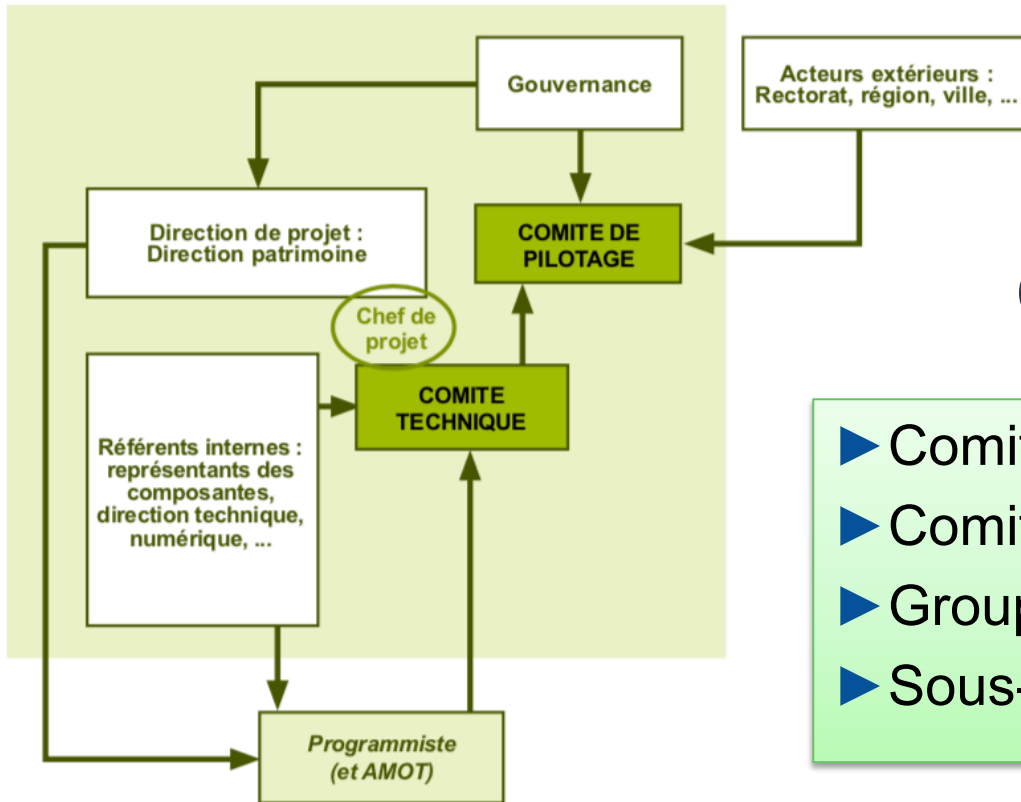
Gouvernance

Acteurs extérieurs : Rectorat, région, ville, ...

Direction de projet : Direction patrimoine

COMITE DE PILOTAGE

Chef de projet

COMITE TECHNIQUE

Référents internes : représentants des composantes, direction technique, numérique, ...

Programmiste (et AMOT)

(

►Comit

►Comit

►Group

►Sous-